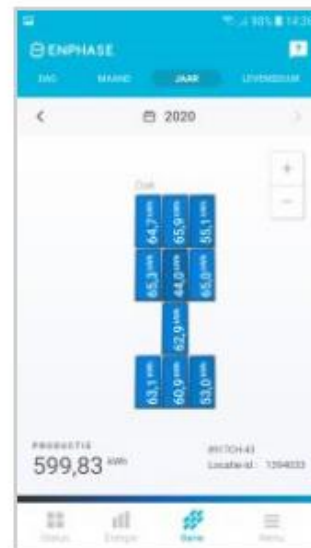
ENPHASE

DAG MAAND JAAR LEVENSDUUR

<

2020

+

−

Oost

64,7 kWh
65,9 kWh
55,1 kWh
65,3 kWh
44,0 kWh
65,0 kWh
62,9 kWh
63,1 kWh
60,9 kWh
53,0 kWh

PRODUCTIE
599,83 kWh

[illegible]
Locatie-id: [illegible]

Status Energie Gens Menu